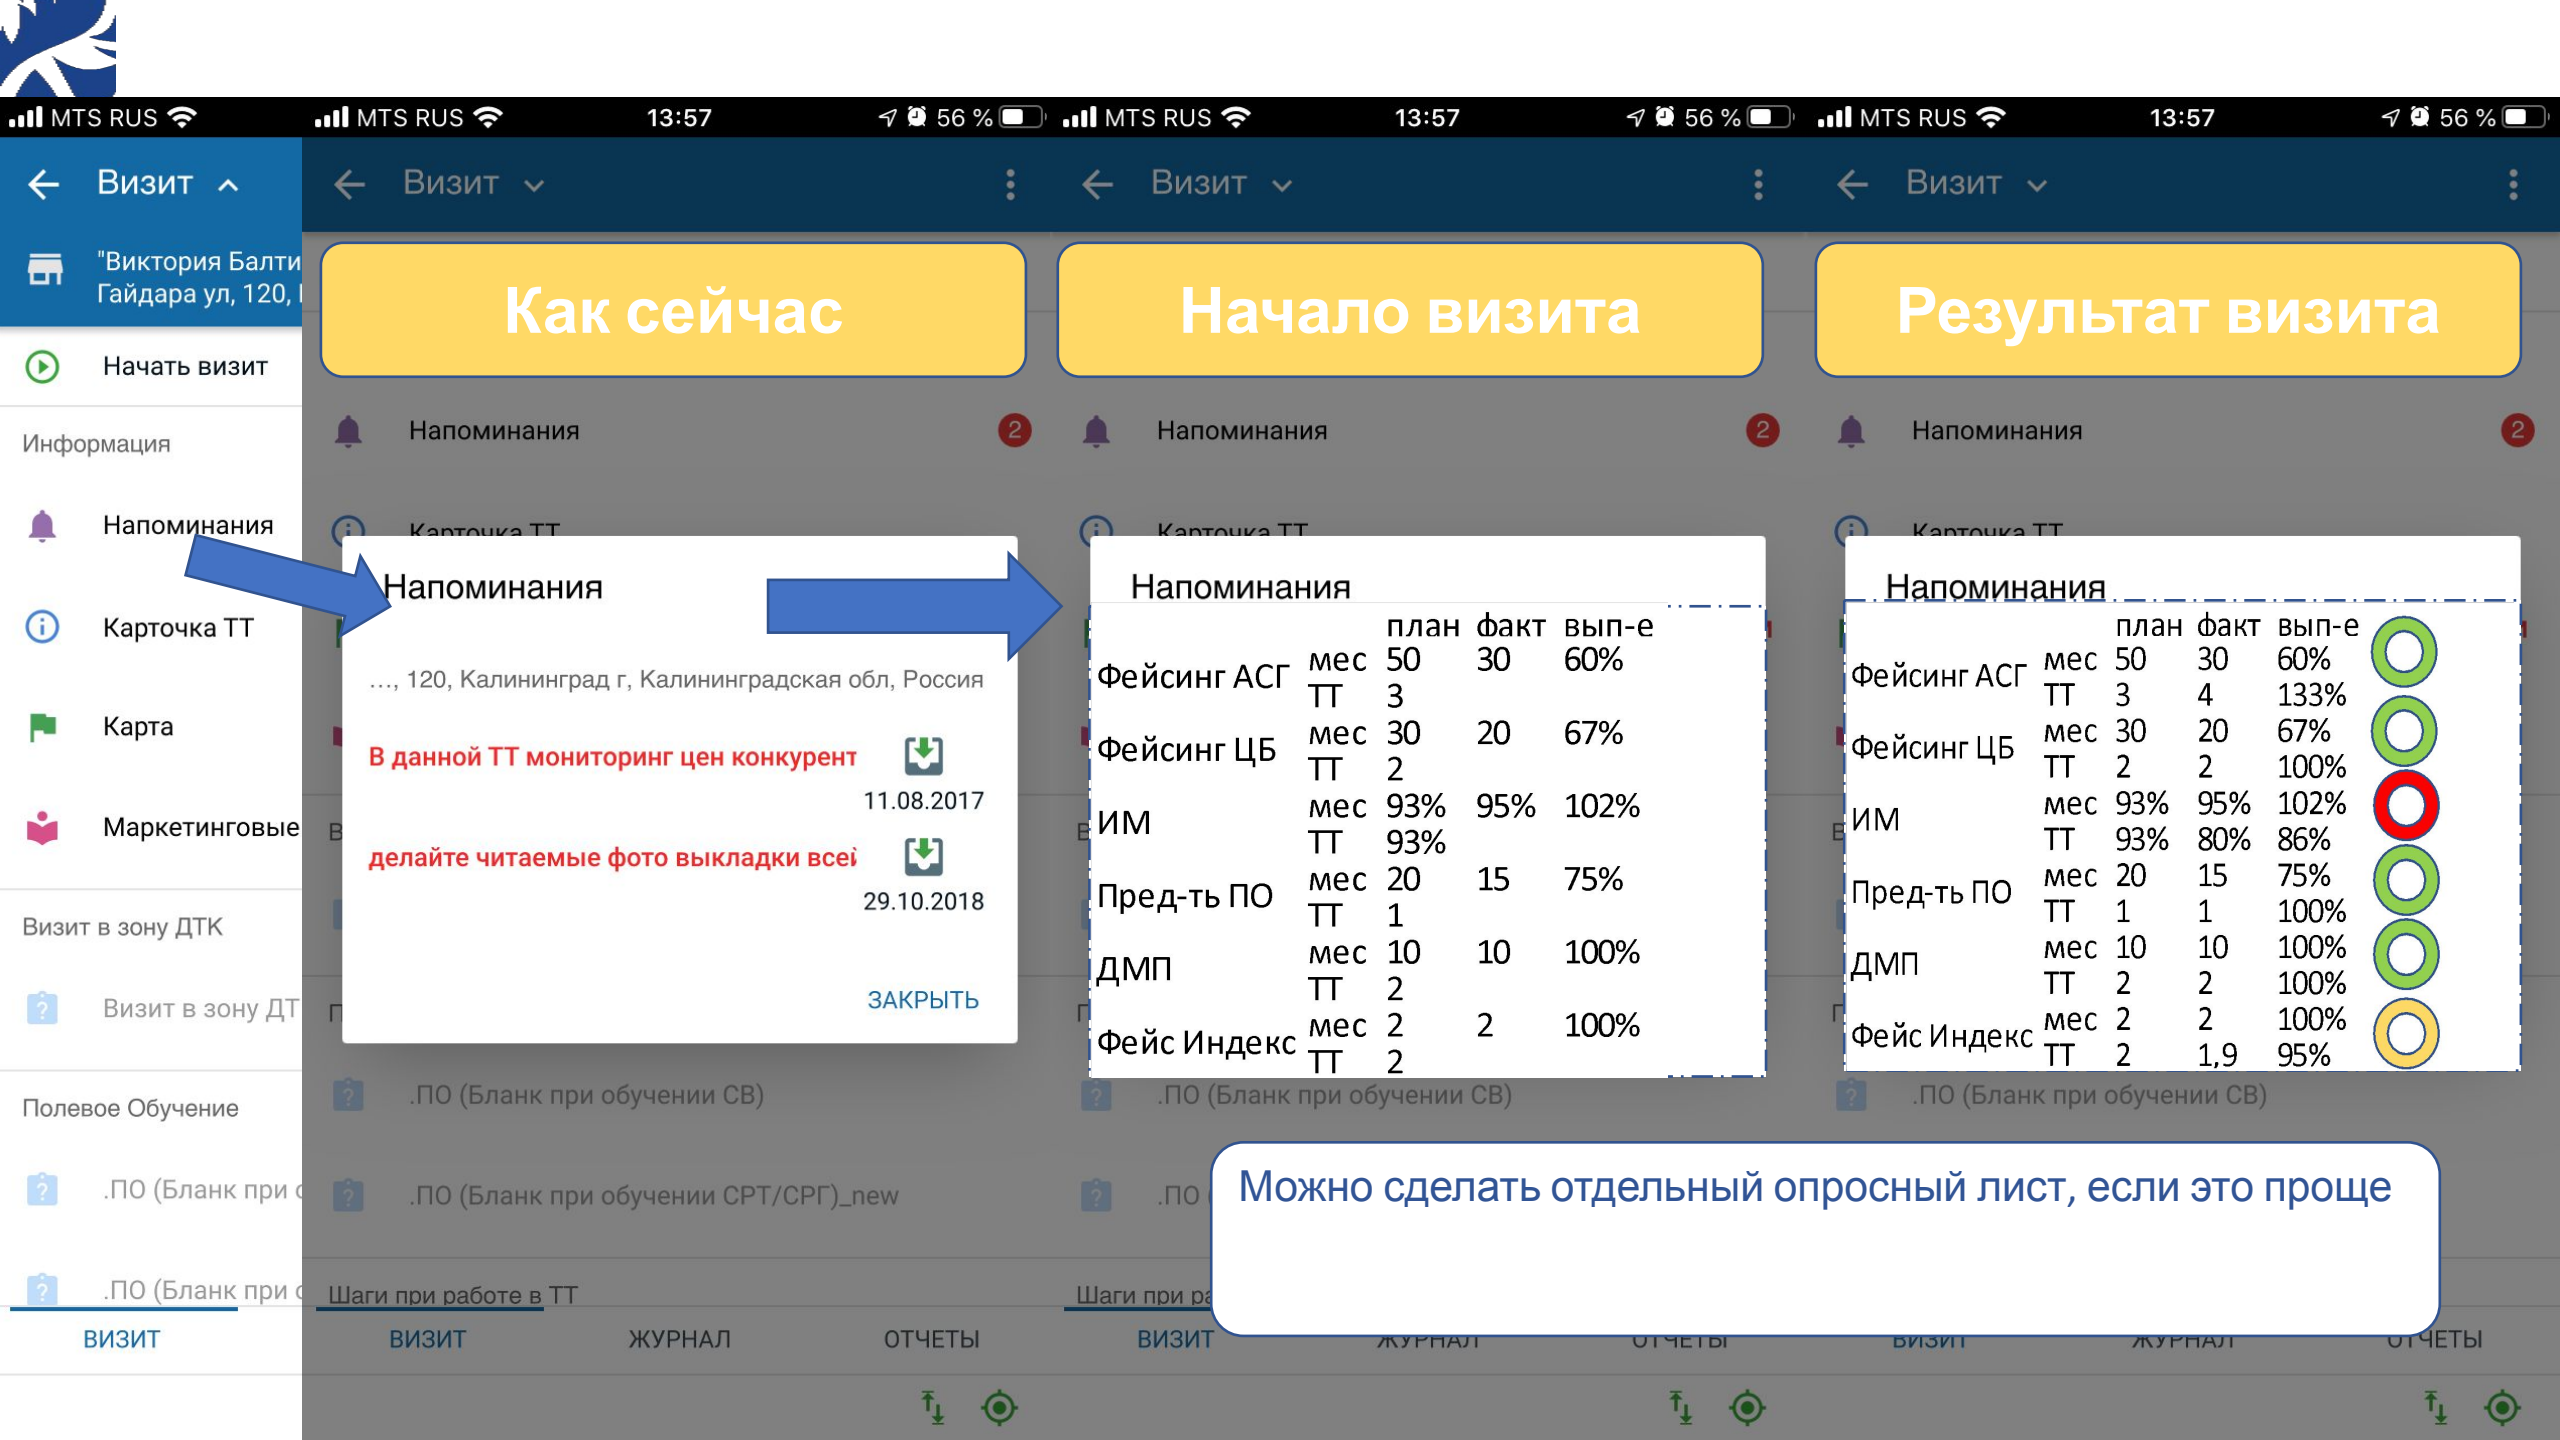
MTS RUS

Визит

"Виктория Балти
Гайдара ул, 120,

Начать визит

Информация

Напоминания

Карточка ТТ

Карта

Маркетинговые

Визит в зону ДТК

Визит в зону ДТ

Полевое Обучение

.ПО (Бланк при

.ПО (Бланк при

ВИЗИТ

MTS RUS 13:57 56 %

Визит

Как сейчас

Напоминания 2

Карточка ТТ

Напоминания

..., 120, Калининград г, Калининградская обл, Россия

В данной ТТ мониторинг цен конкурент

11.08.2017

делайте читаемые фото выкладки всеі

29.10.2018

ЗАКРЫТЬ

.ПО (Бланк при обучении СВ)

.ПО (Бланк при обучении СРТ/СРГ)_new

Шаги при работе в ТТ

ВИЗИТ ЖУРНАЛ ОТЧЕТЫ

MTS RUS 13:57 56 %

Визит

Начало визита

Напоминания 2

Карточка ТТ

Напоминания

| | | план | факт | вып-е |
|---|---|---|---|---|
| Фейсинг АСГ | мес | 50 | 30 | 60% |
| | ТТ | 3 | | |
| Фейсинг ЦБ | мес | 30 | 20 | 67% |
| | ТТ | 2 | | |
| ИМ | мес | 93% | 95% | 102% |
| | ТТ | 93% | | |
| Пред-ть ПО | мес | 20 | 15 | 75% |
| | ТТ | 1 | | |
| ДМП | мес | 10 | 10 | 100% |
| | ТТ | 2 | | |
| Фейс Индекс | мес | 2 | 2 | 100% |
| | ТТ | 2 | | |

.ПО (Бланк при обучении СВ)

.ПО

Шаги при ра

ВИЗИТ ЖУРНАЛ ОТЧЕТЫ

MTS RUS 13:57 56 %

Визит

Результат визита

Напоминания 2

Карточка ТТ

Напоминания

| | | план | факт | вып-е |
|---|---|---|---|---|
| Фейсинг АСГ | мес | 50 | 30 | 60% |
| | ТТ | 3 | 4 | 133% |
| Фейсинг ЦБ | мес | 30 | 20 | 67% |
| | ТТ | 2 | 2 | 100% |
| ИМ | мес | 93% | 95% | 102% |
| | ТТ | 93% | 80% | 86% |
| Пред-ть ПО | мес | 20 | 15 | 75% |
| | ТТ | 1 | 1 | 100% |
| ДМП | мес | 10 | 10 | 100% |
| | ТТ | 2 | 2 | 100% |
| Фейс Индекс | мес | 2 | 2 | 100% |
| | ТТ | 2 | 1,9 | 95% |

.ПО (Бланк при обучении СВ)

Можно сделать отдельный опросный лист, если это проще

ВИЗИТ ЖУРНАЛ ОТЧЕТЫ